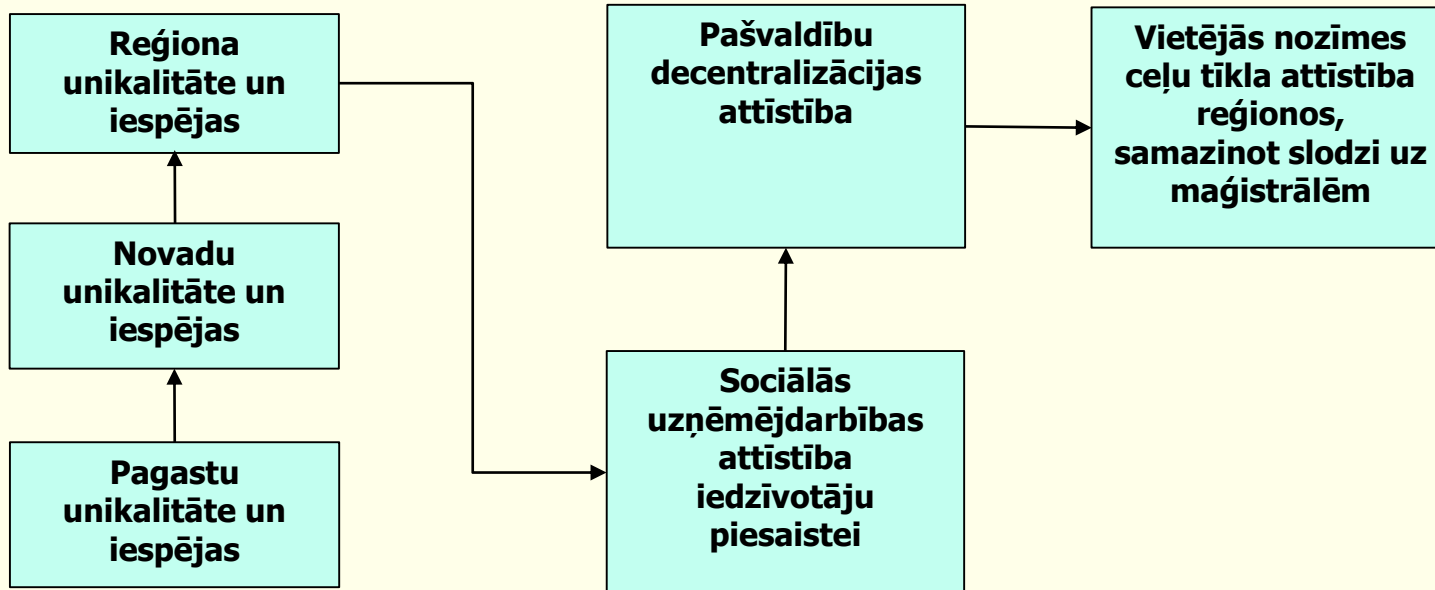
Reģiona unikalitāte un iespējas

Novadu unikalitāte un iespējas

Pagastu unikalitāte un iespējas

Pašvaldību decentralizācijas attīstība

Sociālās uzņēmējdarbības attīstība iedzīvotāju piesaistei

Vietējās nozīmes ceļu tīkla attīstība reģionos, samazinot slodzi uz maģistrālēm